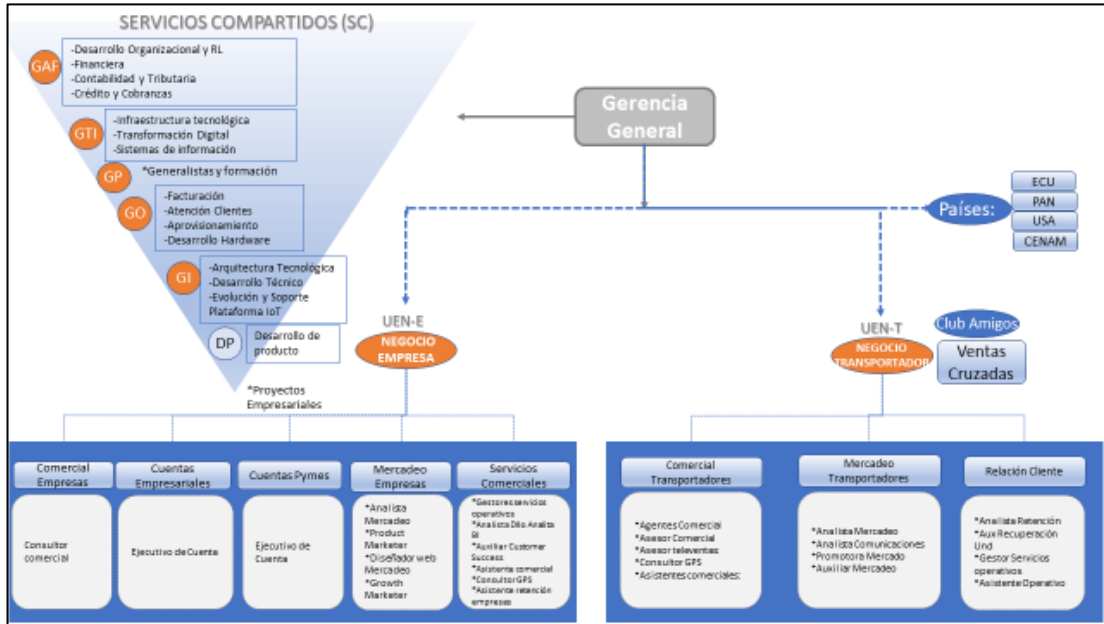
SERVICIOS COMPARTIDOS (SC)

GAF
-Desarrollo Organizacional y RL
-Financiera
-Contabilidad y Tributaria
-Crédito y Cobranzas

GTI
-Infraestructura tecnológica
-Transformación Digital
-Sistemas de información

GP
*Generalistas y formación

GO
-Facturación
-Atención Clientes
-Aprovisionamiento
-Desarrollo Hardware

GI
-Arquitectura Tecnológica
-Desarrollo Técnico
-Evolución y Soporte Plataforma IoT

DP
Desarrollo de producto

*Proyectos Empresariales

Gerencia General

Países:
ECU
PAN
USA
CENAM

UEN-E
NEGOCIO EMPRESA

UEN-T
NEGOCIO TRANSPORTADOR

Club Amigos
Ventas Cruzadas

Comercial Empresas
Consultor comercial

Cuentas Empresariales
Ejecutivo de Cuenta

Cuentas Pymes
Ejecutivo de Cuenta

Mercadeo Empresas
*Analista Mercadeo
*Product Marketer
*Diseñador web Mercadeo
*Growth Marketer

Servicios Comerciales
*Gestores servicios operativos
*Analista Dllo Analita BI
*Auxiliar Customer Success
*Asistente comercial
*Consultor GPS
*Asistente retención empresas

Comercial Transportadores
*Agentes Comercial
*Asesor Comercial
*Asesor televentas
*Consultor GPS
*Asistentes comerciales:

Mercadeo Transportadores
*Analista Mercadeo
*Analista Comunicaciones
*Promotora Mercado
*Auxiliar Mercadeo

Relación Cliente
*Analista Retención
*Aux Recuperación Und
*Gestor Servicios operativos
*Asistente Operativo